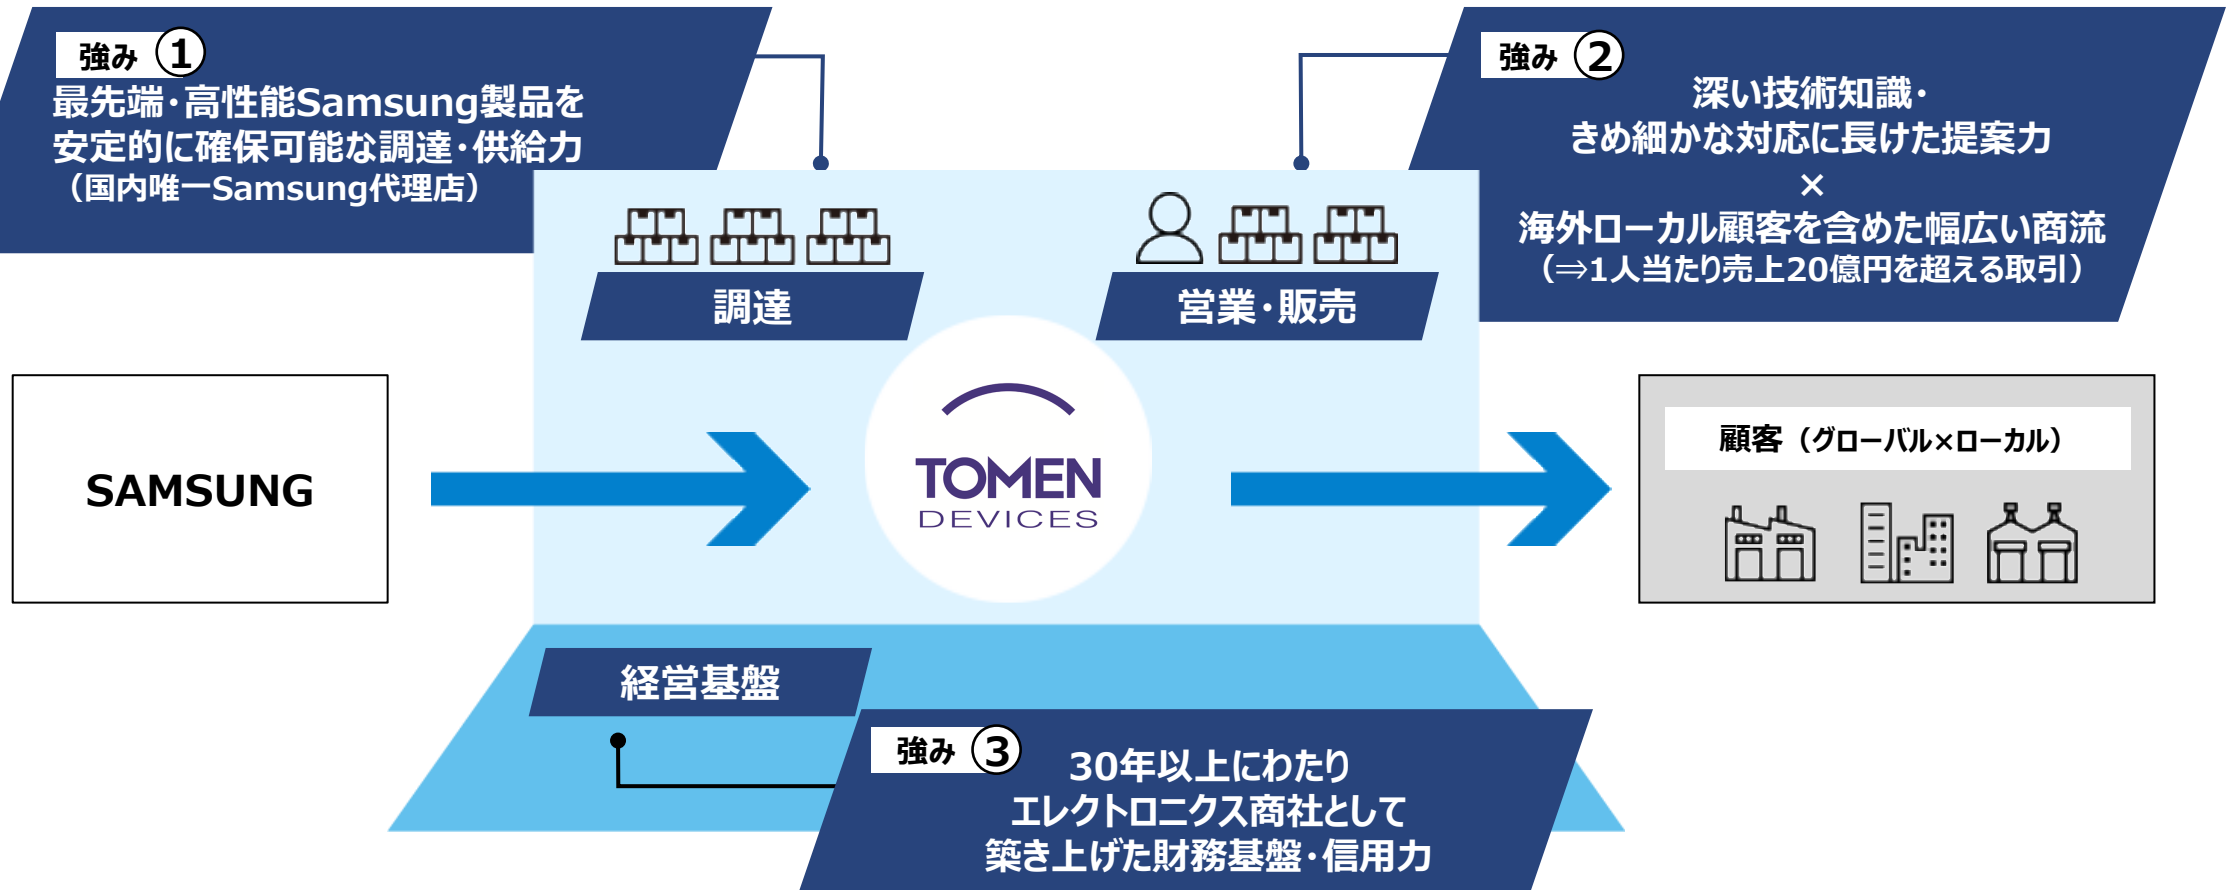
強み ①
最先端・高性能Samsung製品を安定的に確保可能な調達・供給力
（国内唯一Samsung代理店）

強み ②
深い技術知識・
きめ細かな対応に長けた提案力
×
海外ローカル顧客を含めた幅広い商流
（⇒1人当たり売上20億円を超える取引）

調達

営業・販売

SAMSUNG

TOMEN
DEVICES

顧客（グローバル×ローカル）

経営基盤

強み ③
30年以上にわたり
エレクトロニクス商社として
築き上げた財務基盤・信用力